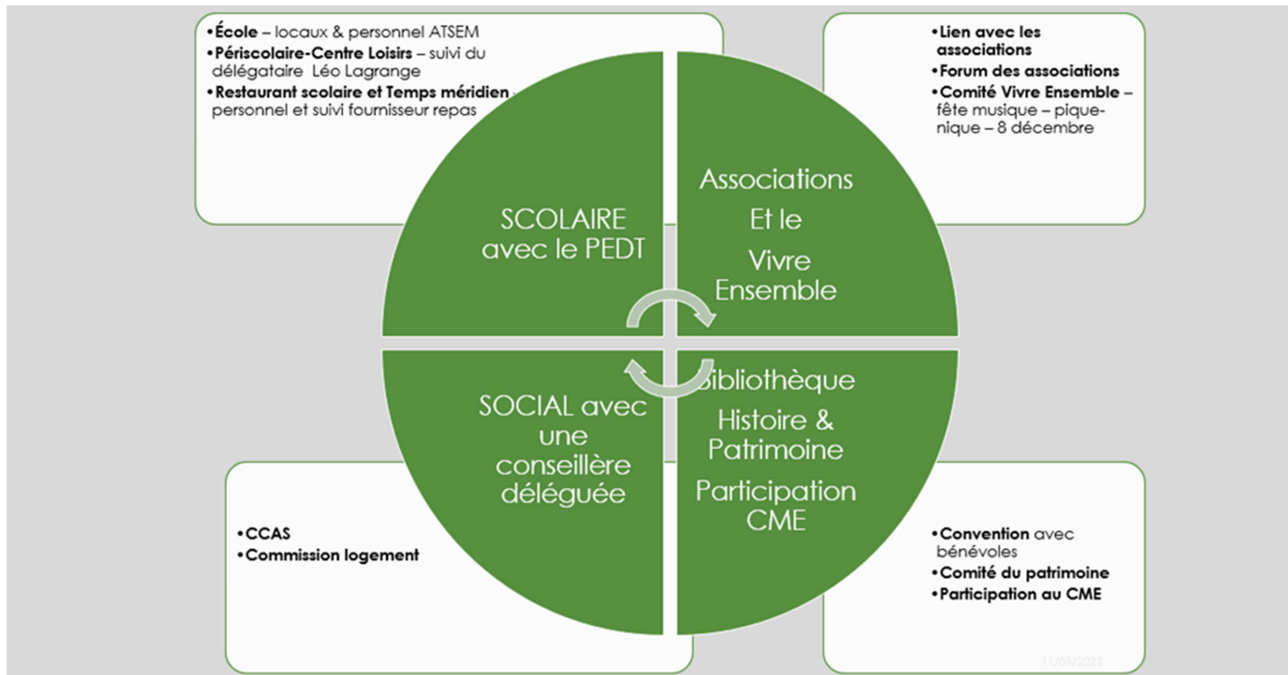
• **École** – locaux & personnel ATSEM
• **Périscolaire-Centre Loisirs** – suivi du délégataire Léo Lagrange
• **Restaurant scolaire et Temps méridien** personnel et suivi fournisseur repas

• **Lien avec les associations**
• **Forum des associations**
• **Comité Vivre Ensemble** – fête musique – pique-nique – 8 décembre

SCOLAIRE avec le PEDT

Associations Et le Vivre Ensemble

SOCIAL avec une conseillère déléguée

Bibliothèque Histoire & Patrimoine Participation CME

• **CCAS**
• **Commission logement**

• **Convention** avec bénévoles
• **Comité du patrimoine**
• **Participation au CME**

11/05/2023